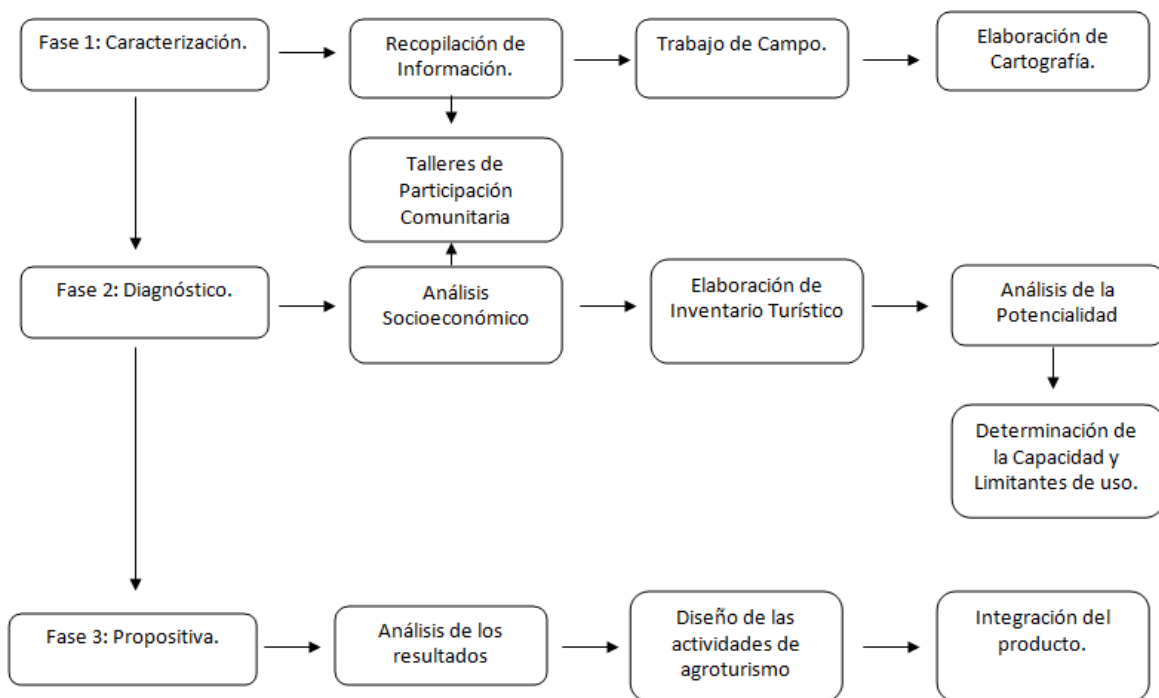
Fase 1: Caracterización.

Recopilación de Información.

Trabajo de Campo.

Elaboración de Cartografía.

Talleres de Participación Comunitaria

Fase 2: Diagnóstico.

Análisis Socioeconómico

Elaboración de Inventario Turístico

Análisis de la Potencialidad

Determinación de la Capacidad y Limitantes de uso.

Fase 3: Propositiva.

Análisis de los resultados

Diseño de las actividades de agroturismo

Integración del producto.